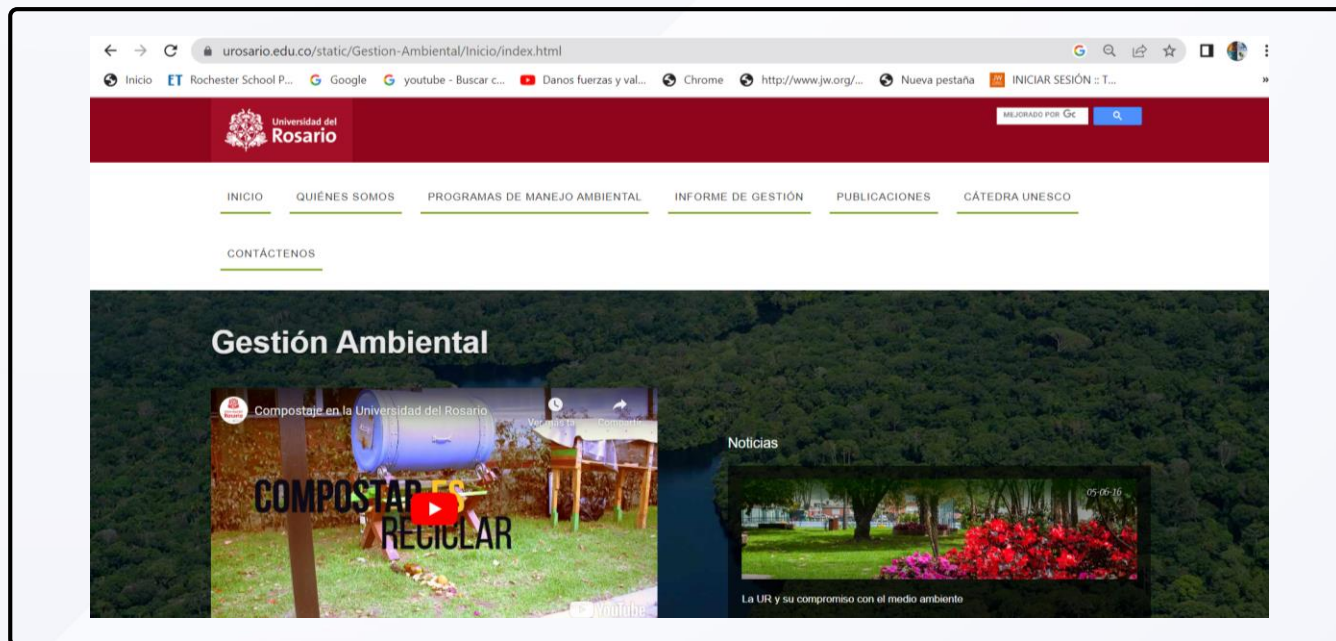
urosario.edu.co/static/Gestion-Ambiental/Inicio/index.html

Inicio ET Rochester School P... Google youtube - Buscar c... Danos fuerzas y val... Chrome http://www.jw.org/... Nueva pestaña INICIAR SESIÓN :: T...

Universidad del Rosario

MEJORADO POR Go

INICIO QUIÉNES SOMOS PROGRAMAS DE MANEJO AMBIENTAL INFORME DE GESTIÓN PUBLICACIONES CÁTEDRA UNESCO

CONTÁCTENOS

Gestión Ambiental

Compostaje en la Universidad del Rosario

Ver más ta Compartir

COMPOSTAR ES RECICLAR

YouTube

Noticias

05-06-16

La UR y su compromiso con el medio ambiente